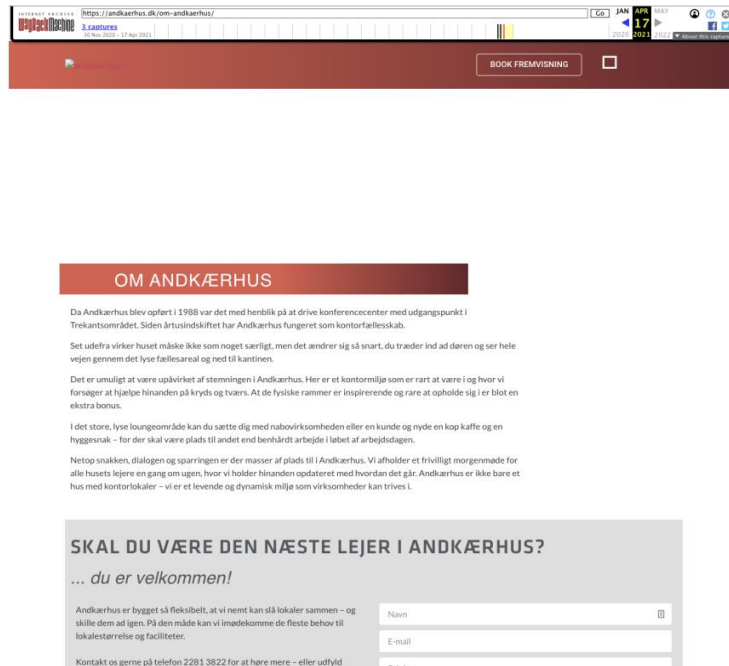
INTERNET ARCHIVE WayBackMachine https://andkaerhus.dk/om-andkaerhus/ Go JAN APR MAY
3 captures
30 Nov 2020 – 17 Apr 2021
17
2020 2021 2022
About this capture

Andkærhus

BOOK FREMVISNING

OM ANDKÆRHUS

Da Andkærhus blev opført i 1988 var det med henblik på at drive konferencecenter med udgangspunkt i Trekantsområdet. Siden årtusindskiftet har Andkærhus fungeret som kontorfællesskab.

Set udefra virker huset måske ikke som noget særligt, men det ændrer sig så snart, du træder ind ad døren og ser hele vejen gennem det lyse fællesareal og ned til kantinen.

Det er umuligt at være upåvirket af stemningen i Andkærhus. Her er et kontormiljø som er rart at være i og hvor vi forsøger at hjælpe hinanden på kryds og tværs. At de fysiske rammer er inspirerende og rare at opholde sig i er blot en ekstra bonus.

I det store, lyse loungeområde kan du sætte dig med nabovirksomheden eller en kunde og nyde en kop kaffe og en hyggesnak – for der skal være plads til andet end benhårdt arbejde i løbet af arbejdsdagen.

Netop snakken, dialogen og sparringen er der masser af plads til i Andkærhus. Vi afholder et frivilligt morgenmøde for alle husets lejere en gang om ugen, hvor vi holder hinanden opdateret med hvordan det går. Andkærhus er ikke bare et hus med kontorlokaler – vi er et levende og dynamisk miljø som virksomheder kan trives i.

SKAL DU VÆRE DEN NÆSTE LEJER I ANDKÆRHUS?

... du er velkommen!

Andkærhus er bygget så fleksibelt, at vi nemt kan slå lokaler sammen – og skille dem ad igen. På den måde kan vi imødekomme de fleste behov til lokalestørrelse og faciliteter.

Kontakt os gerne på telefon 2281 3822 for at høre mere – eller udfyld

Navn

E-mail

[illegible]